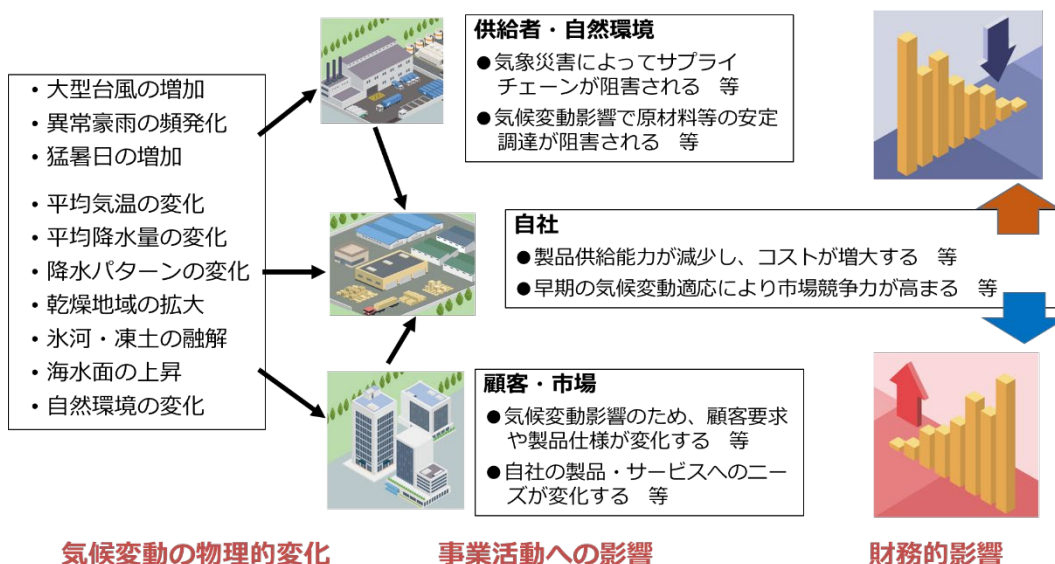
・大型台風の増加
・異常豪雨の頻発化
・猛暑日の増加
・平均気温の変化
・平均降水量の変化
・降水パターンの変化
・乾燥地域の拡大
・氷河・凍土の融解
・海水面の上昇
・自然環境の変化

供給者・自然環境
●気象災害によってサプライチェーンが阻害される　等
●気候変動影響で原材料等の安定調達が阻害される　等

自社
●製品供給能力が減少し、コストが増大する　等
●早期の気候変動適応により市場競争力が高まる　等

顧客・市場
●気候変動影響のため、顧客要求や製品仕様が変化する　等
●自社の製品・サービスへのニーズが変化する　等

気候変動の物理的変化

事業活動への影響

財務的影響